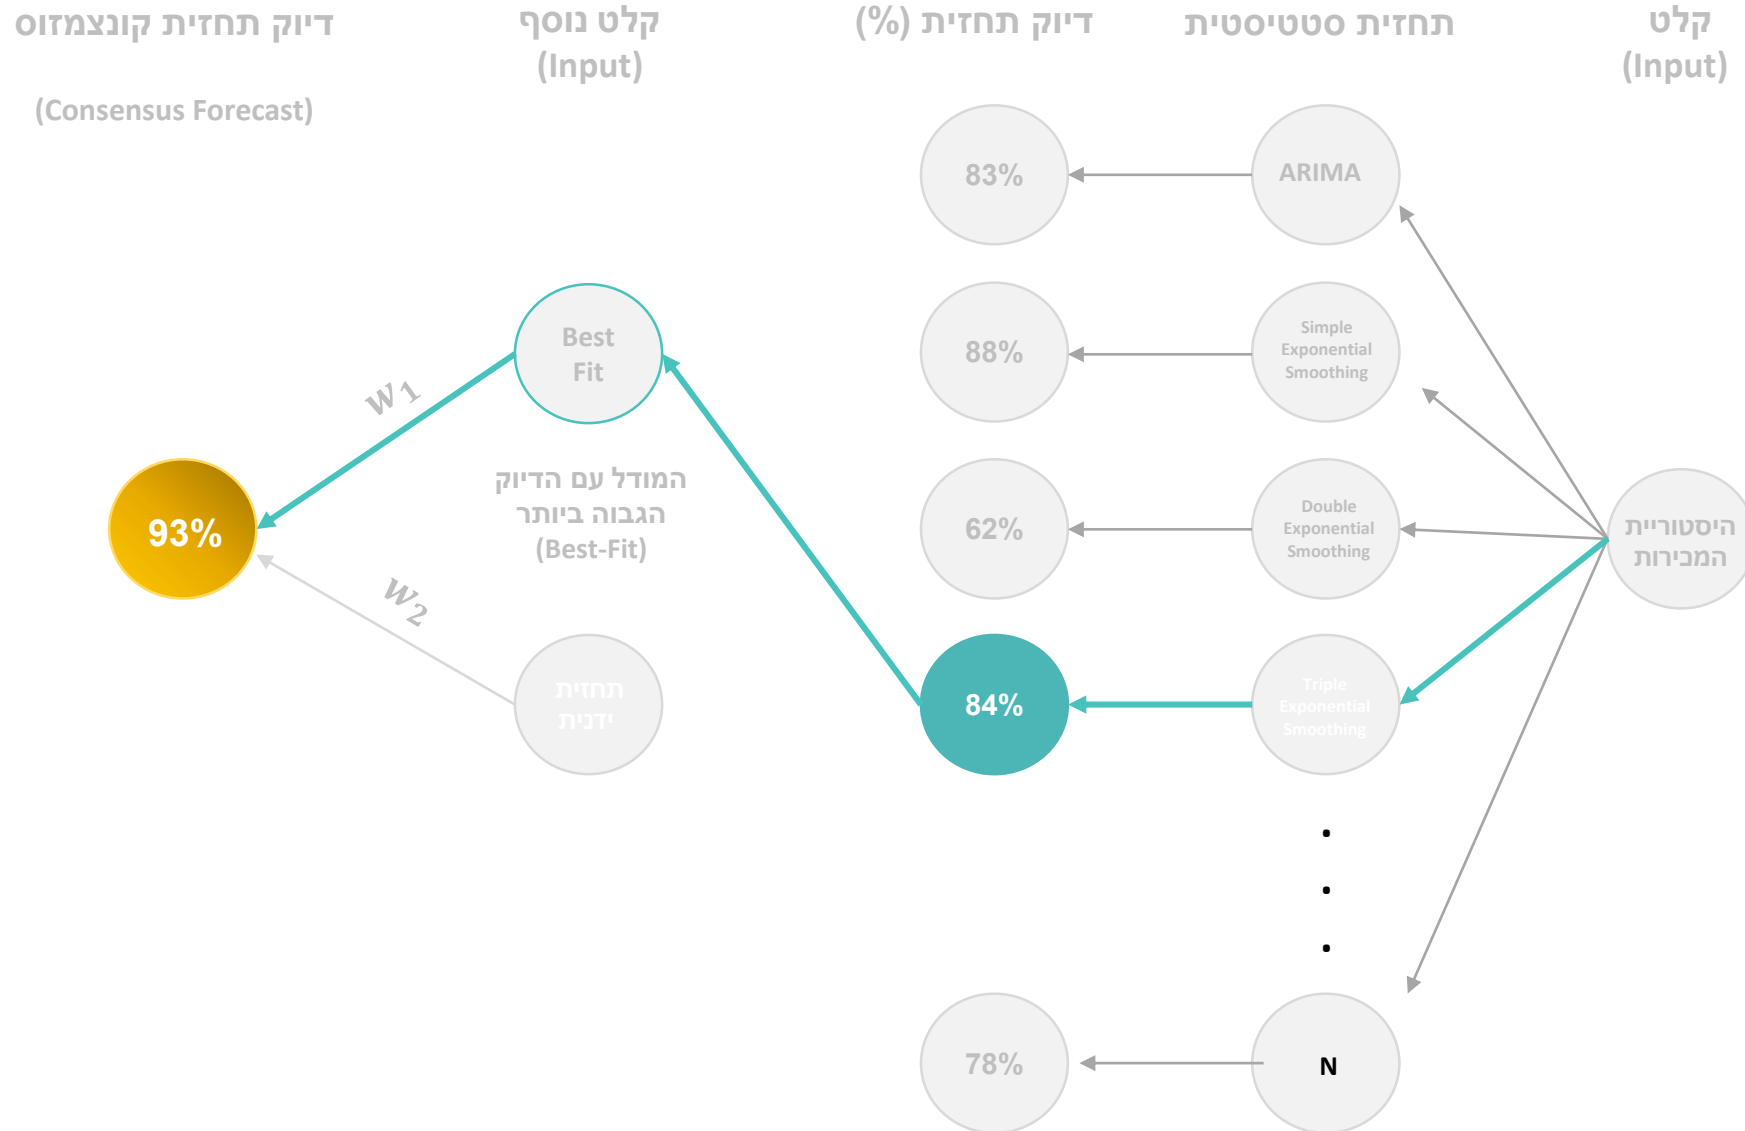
קלט
(Input)

תחזית סטטיסטית

דיוק תחזית (%)

קלט נוסף
(Input)

דיוק תחזית קונצמזוס
(Consensus Forecast)

ARIMA
83%

Simple Exponential Smoothing
88%

Double Exponential Smoothing
62%

Triple Exponential Smoothing
84%

היסטוריית המכירות

.
.
.

N
78%

Best Fit

המודל עם הדיוק הגבוה ביותר
(Best-Fit)

תחזית ידנית

$w_1$
$w_2$

93%